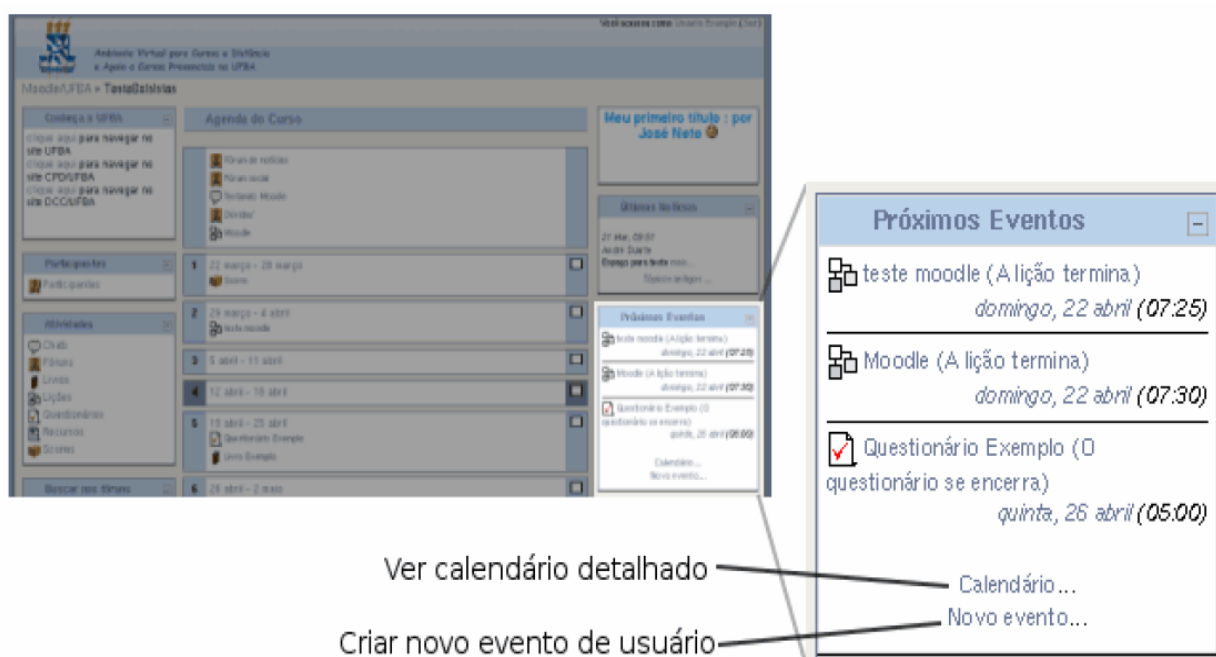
Você acessou como Usuário Exemplo (Sair)

Ambiente Virtual para Cursos a Distância e Apoio a Cursos Presenciais na UFBA

Moodle/UFBA » TesteDaisisias

Conheça a UFBA
clique aqui para navegar no site UFBA
clique aqui para navegar no site CPD/UFBA
clique aqui para navegar no site DCC/UFBA

Participantes
Participantes

Atividades
Chats
Fóruns
Livros
Lições
Questionários
Recursos
Scorms

Buscar nos fóruns

Agenda do Curso

Fórum de notícias
Fórum social
Testando Moodle
Dúvidas
Moodle

1 22 março - 28 março
Scorm

2 29 março - 4 abril
teste moodle

3 5 abril - 11 abril

4 12 abril - 18 abril

5 19 abril - 25 abril
Questionário Exemplo
Livro Exemplo

6 26 abril - 2 maio

Meu primeiro título : por José Neto

Últimas Notícias
21 Mar, 09:57
André Duarte
Espaço para teste mais...
Tópicos antigos ...

Próximos Eventos
teste moodle (A lição termina) domingo, 22 abril (07:25)
Moodle (A lição termina) domingo, 22 abril (07:30)
Questionário Exemplo (O questionário se encerra) quinta, 26 abril (05:00)
Calendário...
Novo evento...

Próximos Eventos

teste moodle (A lição termina)
domingo, 22 abril (07:25)

Moodle (A lição termina)
domingo, 22 abril (07:30)

Questionário Exemplo (O questionário se encerra)
quinta, 26 abril (05:00)

Ver calendário detalhado
Calendário...

Criar novo evento de usuário
Novo evento...